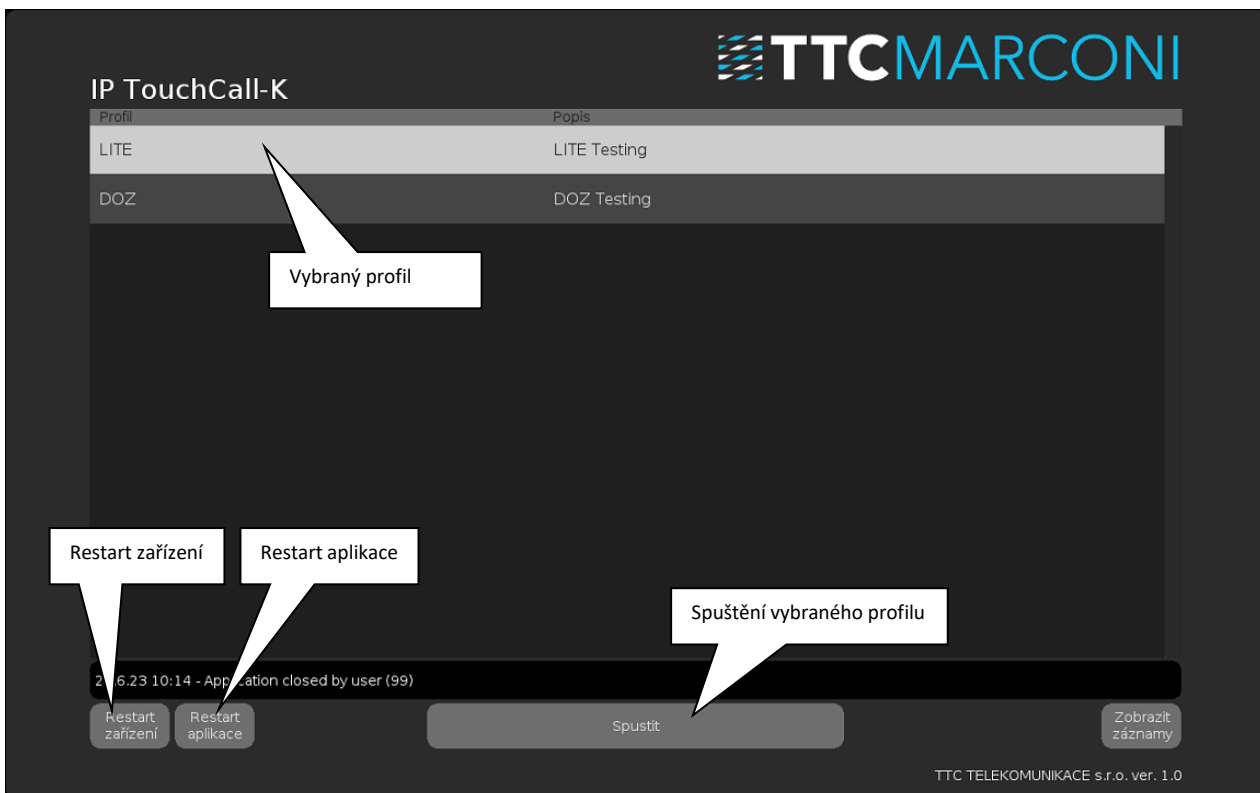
TTCMARCONI

IP TouchCall-K

| Profil | Popis |
|---|---|
| LITE | LITE Testing |
| DOZ | DOZ Testing |

Vybraný profil

Restart zařízení

Restart aplikace

Spuštění vybraného profilu

2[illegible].6.23 10:14 - App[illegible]cation closed by user (99)

Restart zařízení

Restart aplikace

Spustit

Zobrazit záznamy

TTC TELEKOMUNIKACE s.r.o. ver. 1.0